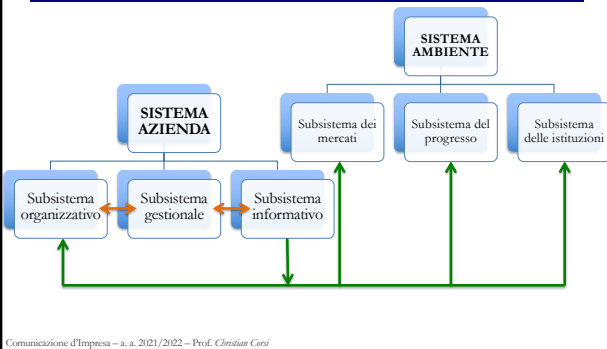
SISTEMA AMBIENTE

SISTEMA AZIENDA

Subsistema dei mercati

Subsistema del progresso

Subsistema delle istituzioni

Subsistema organizzativo

Subsistema gestionale

Subsistema informativo

Comunicazione d'Impresa – a. a. 2021/2022 – Prof. Christian Corsi